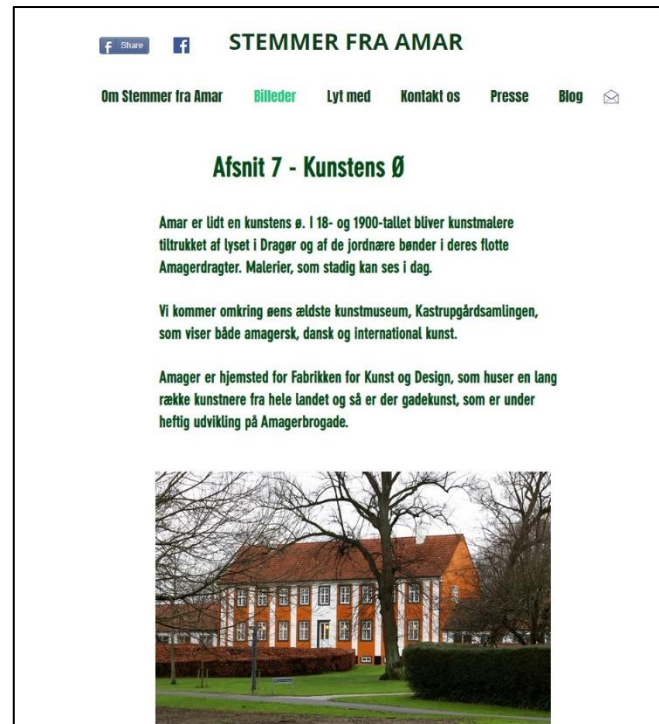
f Share f STEMMER FRA AMAR

Om Stemmer fra Amar Billeder Lyt med Kontakt os Presse Blog

Afsnit 7 - Kunstens Ø

Amar er lidt en kunstens ø. I 18- og 1900-tallet bliver kunstmalere tiltrukket af lyset i Dragør og af de jordnære bønder i deres flotte Amagerdragter. Malerier, som stadig kan ses i dag.

Vi kommer omkring øens ældste kunstmuseum, Kastrupgårdsamlingen, som viser både amagersk, dansk og international kunst.

Amager er hjemsted for Fabrikken for Kunst og Design, som huser en lang række kunstnere fra hele landet og så er der gadekunst, som er under heftig udvikling på Amagerbrogade.